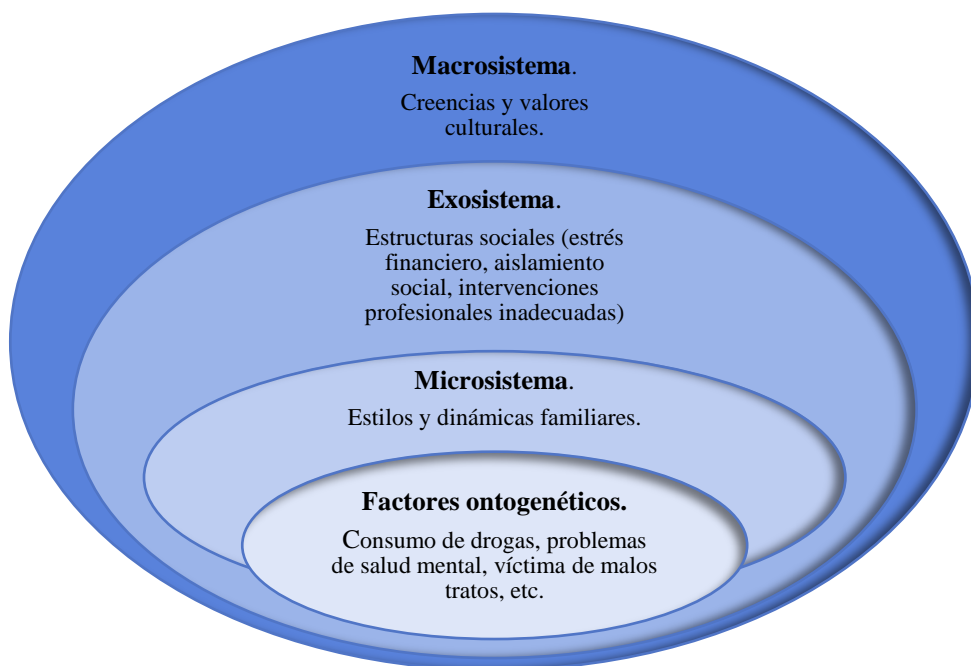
**Macrosistema**.

Creencias y valores culturales.

**Exosistema**.

Estructuras sociales (estrés financiero, aislamiento social, intervenciones profesionales inadecuadas)

**Microsistema**.

Estilos y dinámicas familiares.

**Factores ontogenéticos.**

Consumo de drogas, problemas de salud mental, víctima de malos tratos, etc.